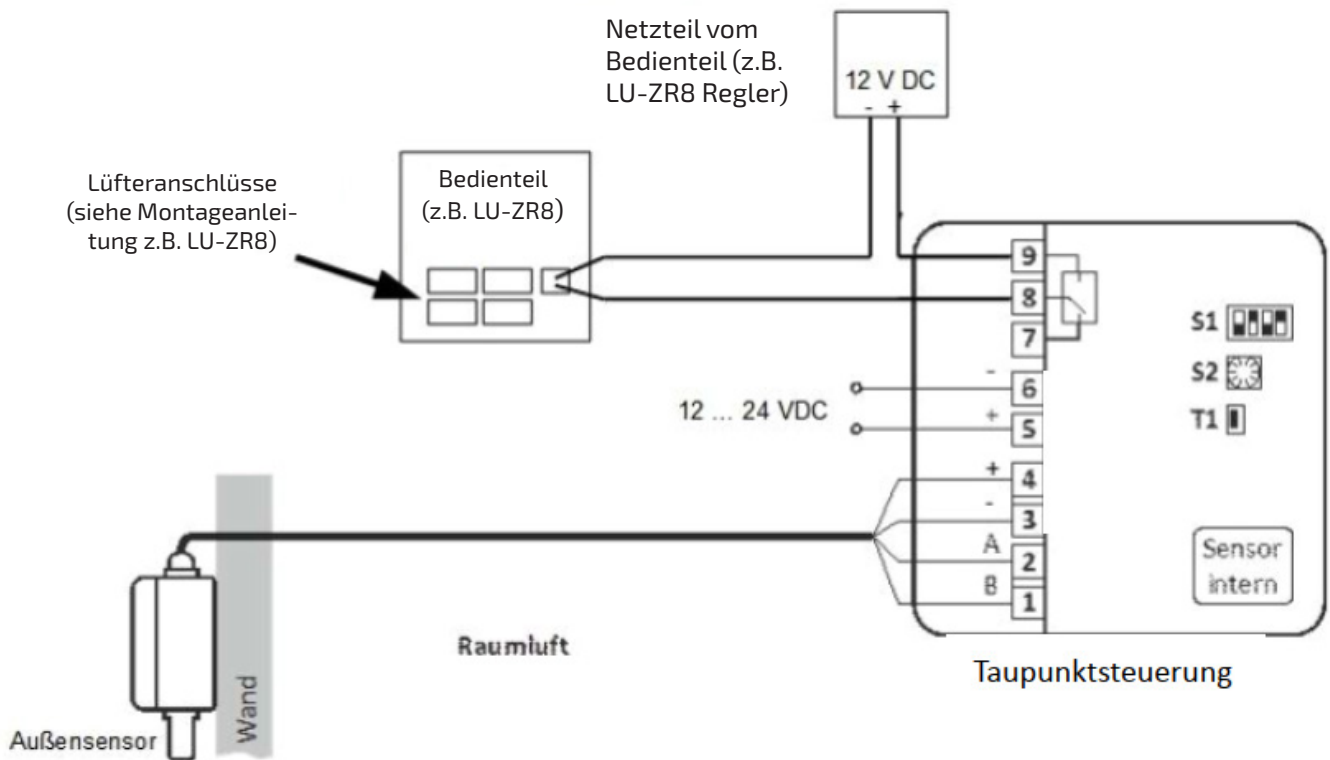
Netzteil vom Bedienteil (z.B. LU-ZR8 Regler)

12 V DC
- +

Lüfteranschlüsse (siehe Montageanleitung z.B. LU-ZR8)

Bedienteil (z.B. LU-ZR8)

9
8
7
- 6
+ 5
+ 4
- 3
A 2
B 1

12 ... 24 VDC

S1
S2
T1

Sensor intern

Raumluft

Taupunktsteuerung

Wand

Außensensor